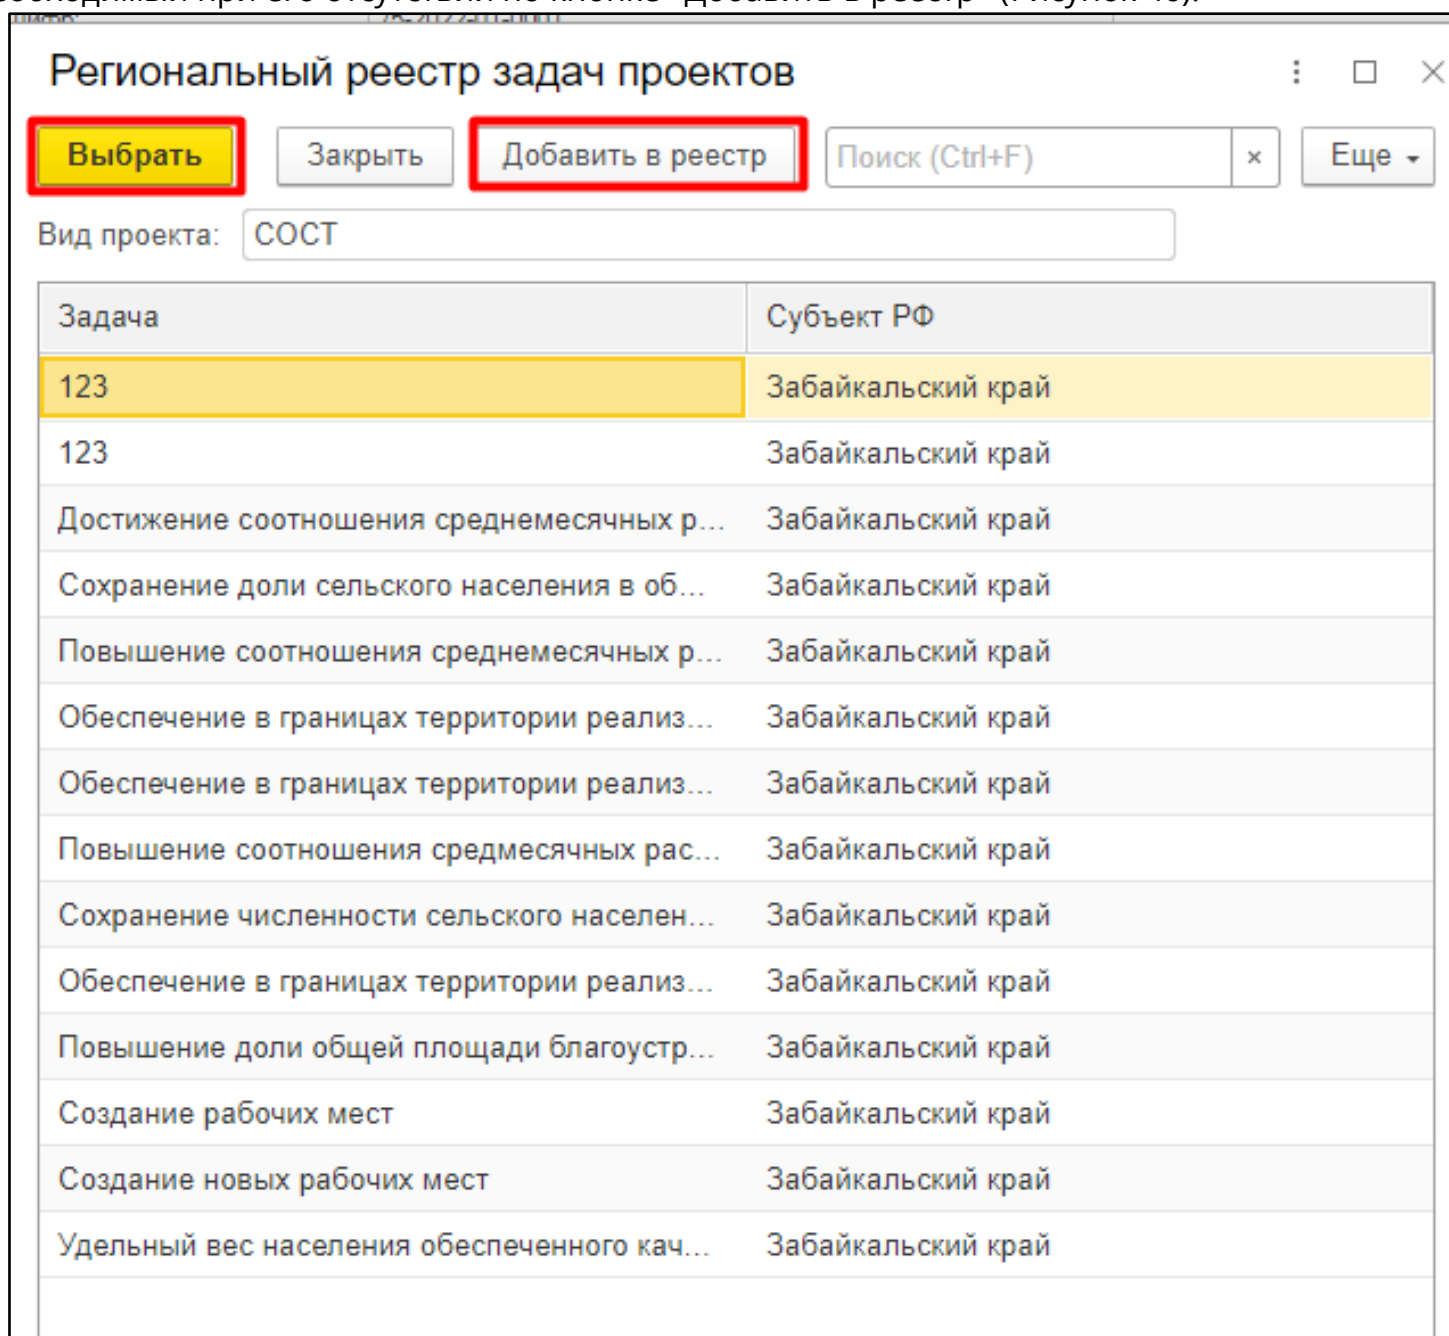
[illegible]

Региональный реестр задач проектов

Выбрать | Закрыть | Добавить в реестр | Поиск (Ctrl+F) | × | Еще

Вид проекта: СОСТ

| Задача | Субъект РФ |
|---|---|
| 123 | Забайкальский край |
| 123 | Забайкальский край |
| Достижение соотношения среднемесячных р... | Забайкальский край |
| Сохранение доли сельского населения в об... | Забайкальский край |
| Повышение соотношения среднемесячных р... | Забайкальский край |
| Обеспечение в границах территории реализ... | Забайкальский край |
| Обеспечение в границах территории реализ... | Забайкальский край |
| Повышение соотношения средмесячных рас... | Забайкальский край |
| Сохранение численности сельского населен... | Забайкальский край |
| Обеспечение в границах территории реализ... | Забайкальский край |
| Повышение доли общей площади благоустр... | Забайкальский край |
| Создание рабочих мест | Забайкальский край |
| Создание новых рабочих мест | Забайкальский край |
| Удельный вес населения обеспеченного кач... | Забайкальский край |